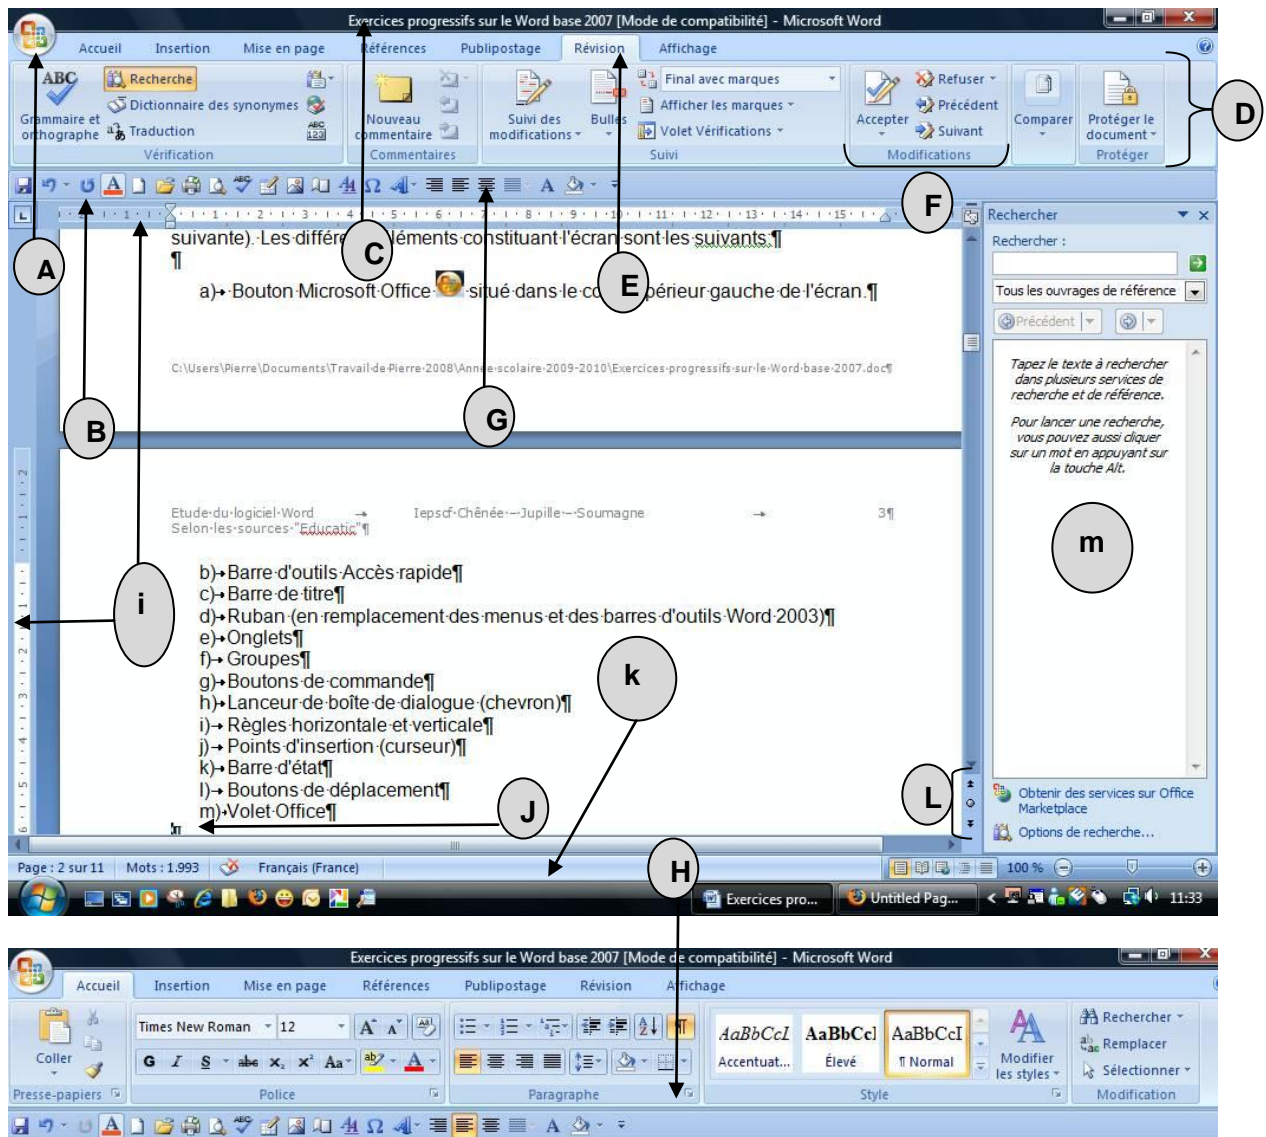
Exercices progressifs sur le Word base 2007 [Mode de compatibilité] - Microsoft Word

Accueil Insertion Mise en page Références Publipostage Révision Affichage

Grammaire et orthographe
Recherche
Dictionnaire des synonymes
Traduction
Vérification

Nouveau commentaire
Commentaires

Suivi des modifications
Bulles
Final avec marques
Afficher les marques
Volet Vérifications
Suivi

Accepter
Refuser
Précédent
Suivant
Modifications

Comparer

Protéger le document
Protéger

A B C D E F G

suivante). Les différents éléments constituant l'écran sont les suivants:¶
¶
a)→ Bouton Microsoft Office situé dans le coin supérieur gauche de l'écran.¶

C:\Users\Pierre\Documents\Travail de Pierre 2008\Année scolaire 2009-2010\Exercices progressifs sur le Word base 2007.doc¶

Etude du logiciel Word → Iepscf Chênée – Jupille – Soumagne → 3¶
Selon les sources "Educatic"¶

b)→ Barre d'outils Accès rapide¶
c)→ Barre de titre¶
d)→ Ruban (en remplacement des menus et des barres d'outils Word 2003)¶
e)→ Onglets¶
f)→ Groupes¶
g)→ Boutons de commande¶
h)→ Lanceur de boîte de dialogue (chevron)¶
i)→ Règles horizontale et verticale¶
j)→ Points d'insertion (curseur)¶
k)→ Barre d'état¶
l)→ Boutons de déplacement¶
m)→Volet Office¶

i k J L m H

Rechercher
Rechercher :
Tous les ouvrages de référence
Précédent
Tapez le texte à rechercher dans plusieurs services de recherche et de référence.
Pour lancer une recherche, vous pouvez aussi cliquer sur un mot en appuyant sur la touche Alt.
Obtenir des services sur Office Marketplace
Options de recherche...

Page : 2 sur 11 Mots : 1.993 Français (France) 100 %
Exercices pro... Untitled Pag... 11:33

Exercices progressifs sur le Word base 2007 [Mode de compatibilité] - Microsoft Word
Accueil Insertion Mise en page Références Publipostage Révision Affichage
Coller
Presse-papiers
Times New Roman 12
Police
Paragraphe
AaBbCcI Accentuat... AaBbCcI Élevé AaBbCcI ¶ Normal
Modifier les styles
Style
Rechercher
Remplacer
Sélectionner
Modification